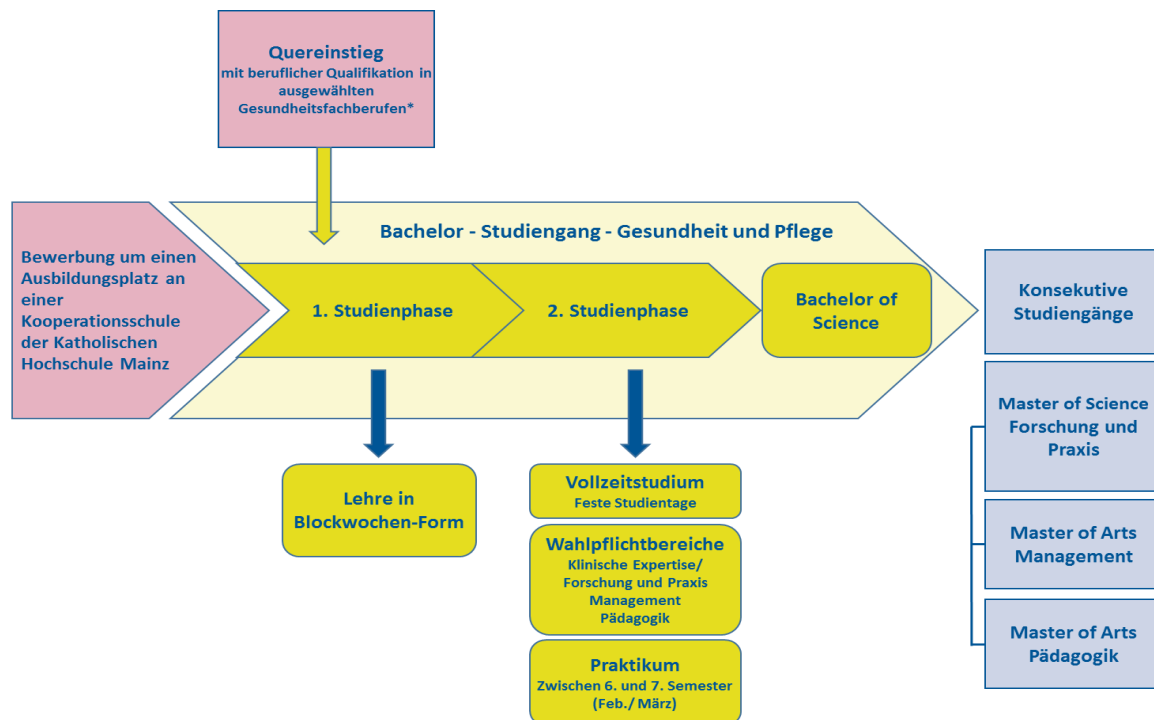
Quereinstieg
mit beruflicher Qualifikation in ausgewählten Gesundheitsfachberufen*

Bewerbung um einen Ausbildungsplatz an einer Kooperationsschule der Katholischen Hochschule Mainz

Bachelor - Studiengang - Gesundheit und Pflege

1. Studienphase

2. Studienphase

Bachelor of Science

Konsekutive Studiengänge

Master of Science Forschung und Praxis

Master of Arts Management

Master of Arts Pädagogik

Lehre in Blockwochen-Form

Vollzeitstudium
Feste Studientage

Wahlpflichtbereiche
Klinische Expertise/ Forschung und Praxis Management Pädagogik

Praktikum
Zwischen 6. und 7. Semester (Feb./ März)